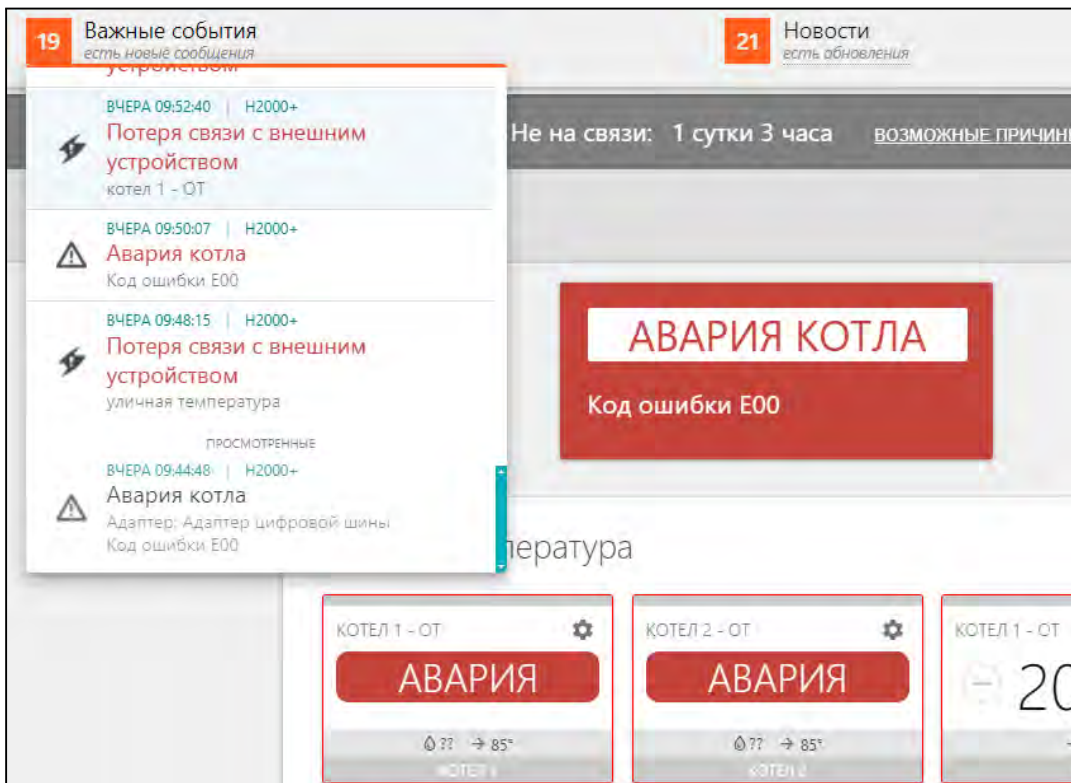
19 Важные события
есть новые сообщения

21 Новости
есть обновления

устройством

ВЧЕРА 09:52:40 | H2000+
Потеря связи с внешним устройством
котел 1 - ОТ

ВЧЕРА 09:50:07 | H2000+
Авария котла
Код ошибки Е00

ВЧЕРА 09:48:15 | H2000+
Потеря связи с внешним устройством
уличная температура

ПРОСМОТРЕННЫЕ

ВЧЕРА 09:44:48 | H2000+
Авария котла
Адаптер: Адаптер цифровой шины
Код ошибки Е00

Не на связи: 1 сутки 3 часа ВОЗМОЖНЫЕ ПРИЧИНЫ

АВАРИЯ КОТЛА
Код ошибки Е00

пература

КОТЕЛ 1 - ОТ
АВАРИЯ
?? → 85°
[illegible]

КОТЕЛ 2 - ОТ
АВАРИЯ
?? → 85°
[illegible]

КОТЕЛ 1 - ОТ
20